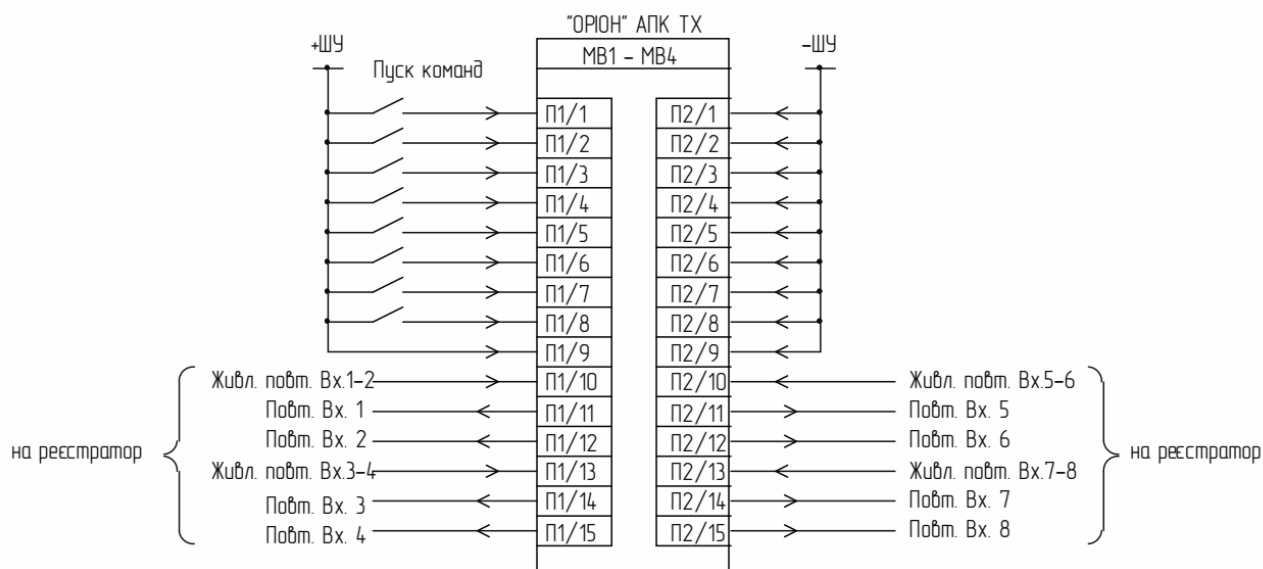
"ОРІОН" АПК ТХ

МВ1 – МВ4

+ШУ

–ШУ

Пуск команд

П1/1
П1/2
П1/3
П1/4
П1/5
П1/6
П1/7
П1/8
П1/9
П1/10
П1/11
П1/12
П1/13
П1/14
П1/15

П2/1
П2/2
П2/3
П2/4
П2/5
П2/6
П2/7
П2/8
П2/9
П2/10
П2/11
П2/12
П2/13
П2/14
П2/15

на реєстратор

Живл. повт. Вх.1–2
Повт. Вх. 1
Повт. Вх. 2
Живл. повт. Вх.3–4
Повт. Вх. 3
Повт. Вх. 4

Живл. повт. Вх.5–6
Повт. Вх. 5
Повт. Вх. 6
Живл. повт. Вх.7–8
Повт. Вх. 7
Повт. Вх. 8

на реєстратор